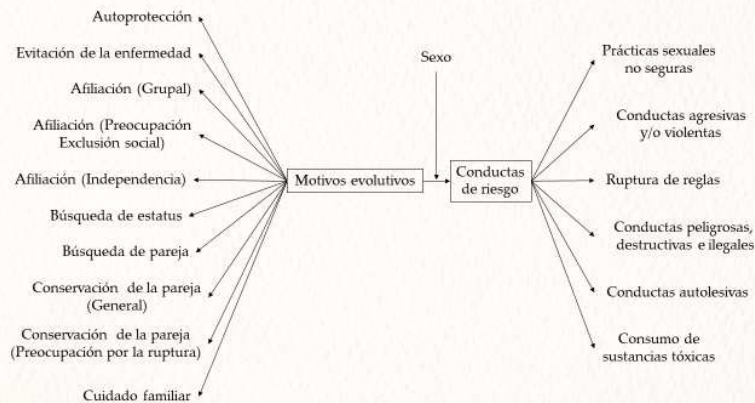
Autoprotección

Evitación de la enfermedad

Afiliación (Grupal)

Afiliación (Preocupación Exclusión social)

Afiliación (Independencia)

Búsqueda de estatus

Búsqueda de pareja

Conservación de la pareja (General)

Conservación de la pareja (Preocupación por la ruptura)

Cuidado familiar

Motivos evolutivos

Sexo

Conductas de riesgo

Prácticas sexuales no seguras

Conductas agresivas y/o violentas

Ruptura de reglas

Conductas peligrosas, destructivas e ilegales

Conductas autolesivas

Consumo de sustancias tóxicas